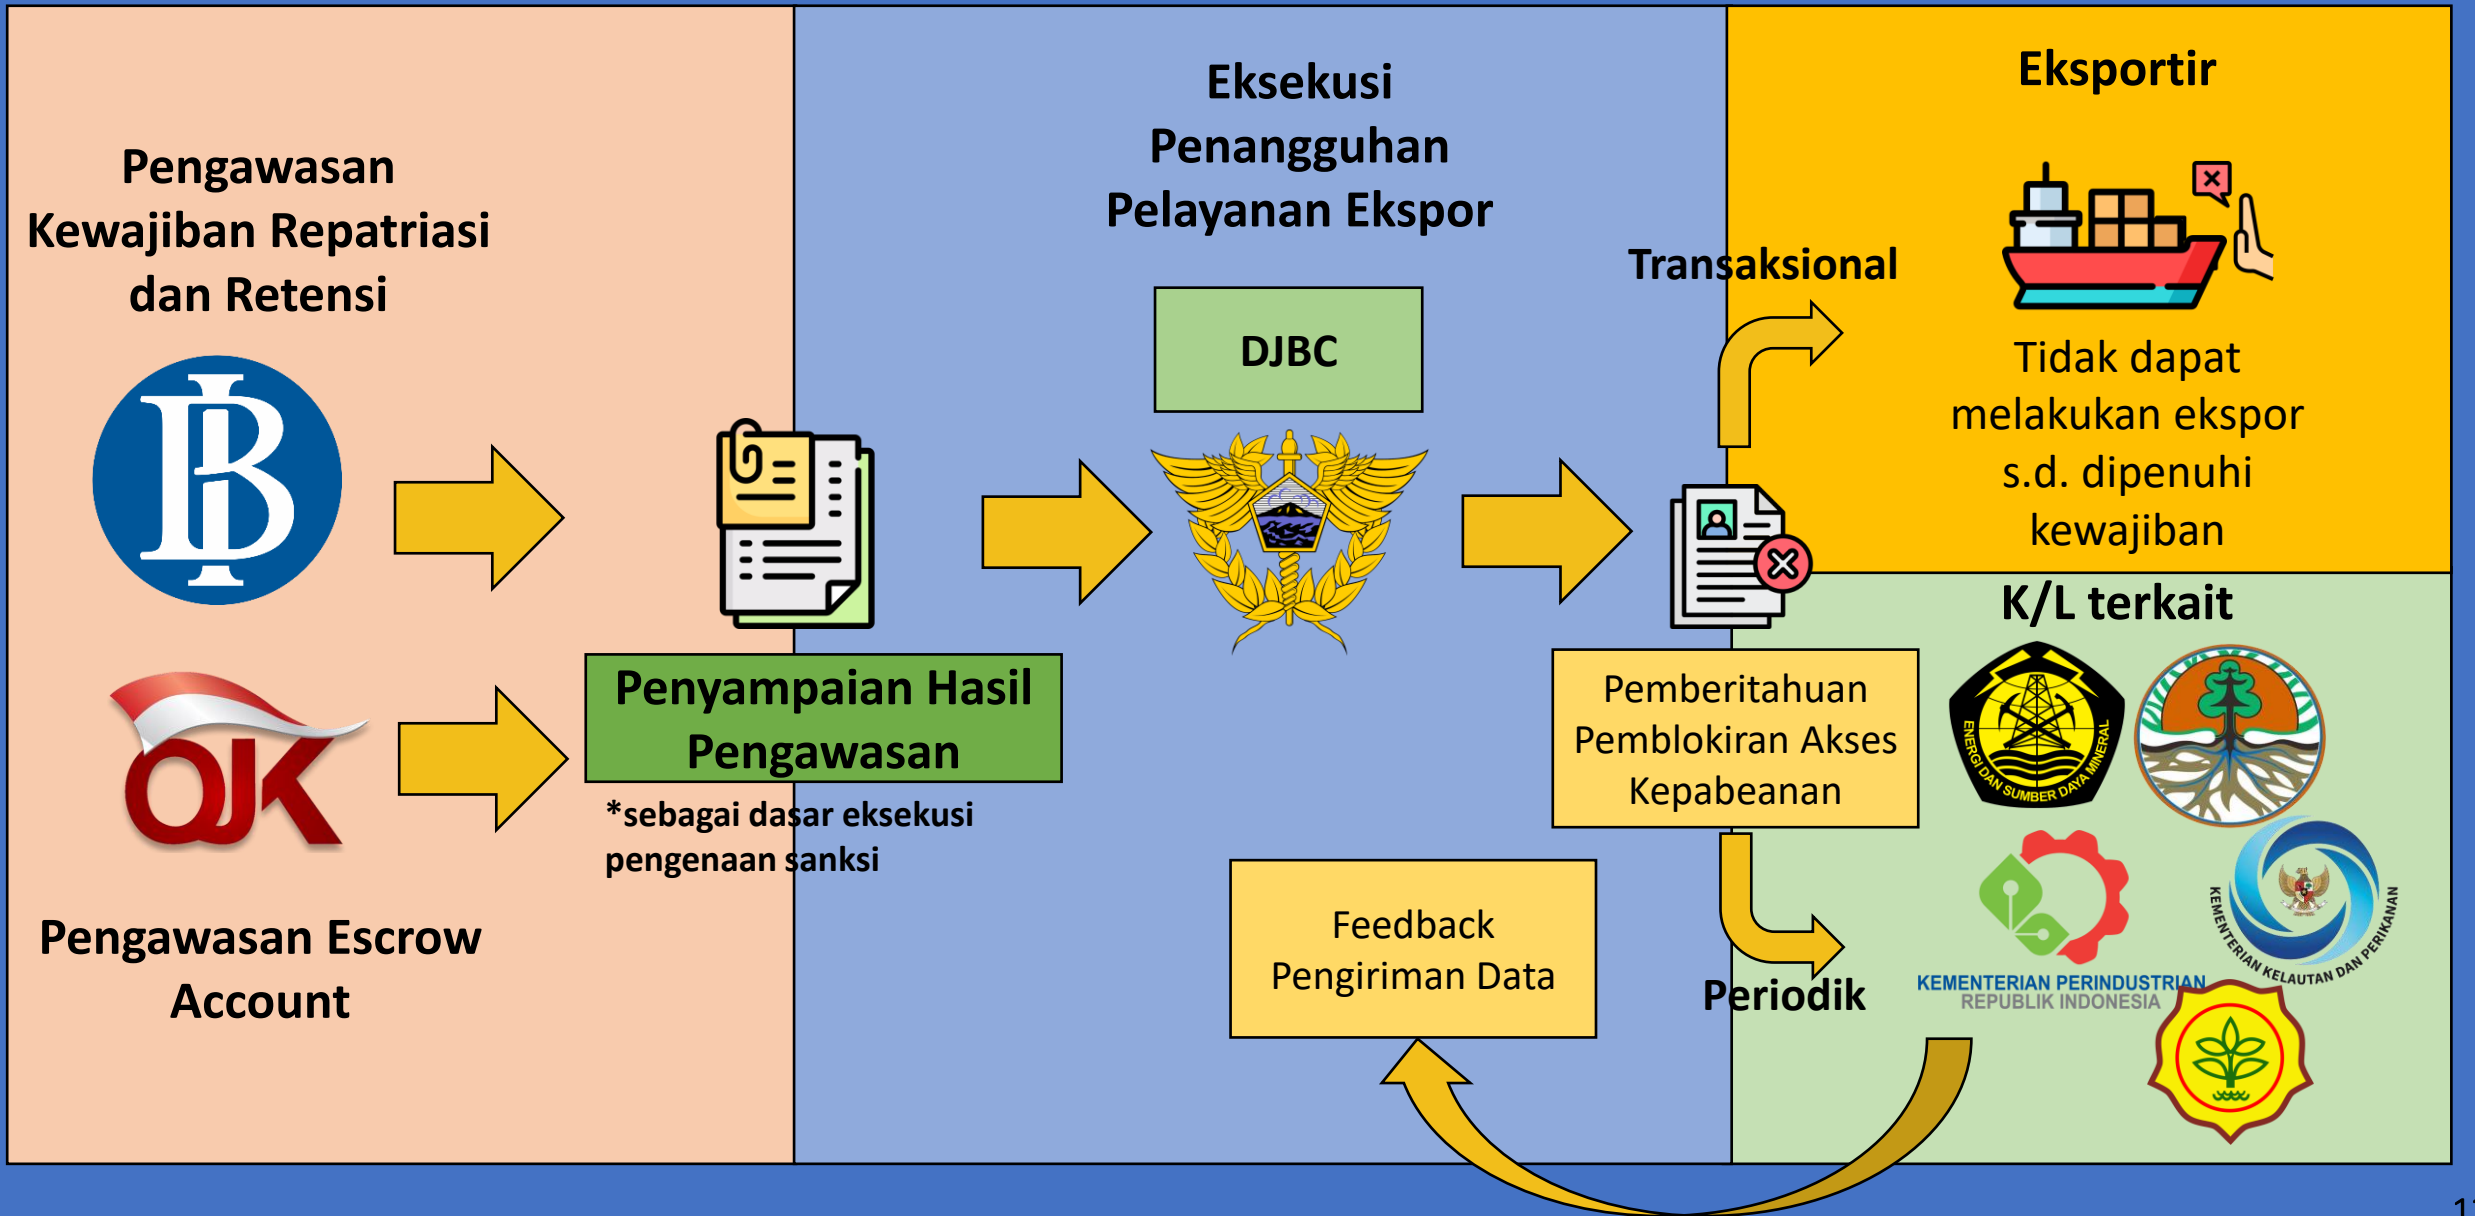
Pengawasan Kewajiban Repatriasi dan Retensi

Pengawasan Escrow Account

Penyampaian Hasil Pengawasan

*sebagai dasar eksekusi pengenaan sanksi

Eksekusi Penangguhan Pelayanan Ekspor

DJBC

Transaksional

Pemberitahuan Pemblokiran Akses Kepabeanan

Feedback Pengiriman Data

Periodik

Eksportir

Tidak dapat melakukan ekspor s.d. dipenuhi kewajiban

K/L terkait

ENERGI DAN SUMBER DAYA MINERAL

KEMENTERIAN PERINDUSTRIAN
REPUBLIK INDONESIA

KEMENTERIAN KELAUTAN DAN PERIKANAN

1